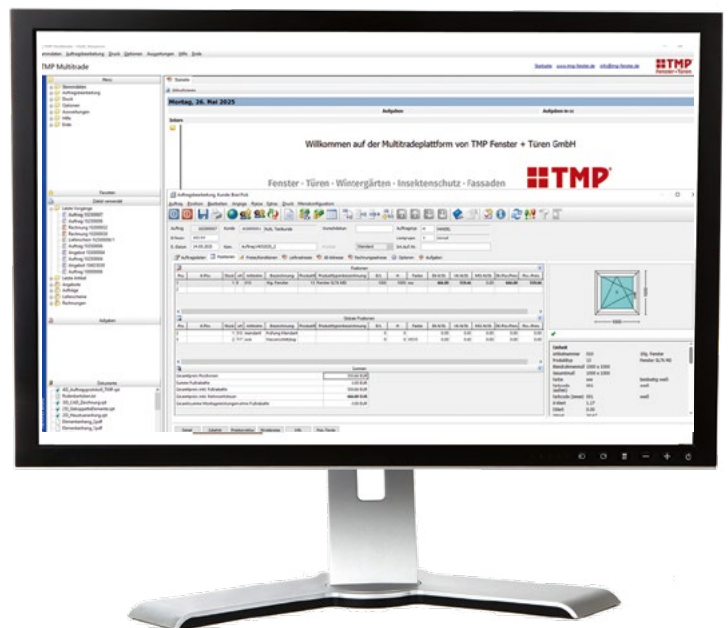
TMP Multitrade

Stammdaten Auftragsbearbeitung Druck Optionen Auswertungen Hilfe Ende

TMP Multitrade

Montag, 26. Mai 2025

Aufgaben

Willkommen auf der Multitradeplattform von TMP Fenster + Türen GmbH

Fenster · Türen · Wintergärten · Insektenschutz · Fassaden

TMP

TMP Fenster+Türen

Menü

Stammdaten
Auftragsbearbeitung
Druck
Optionen
Auswertungen
Hilfe
Ende

Favoriten

Zuletzt verwendet

Letzte Vorgänge

Aufgaben

Dokumente

Auftragsbearbeitung Kunde

Positionen

Stktl. Positionen

Summen

Details